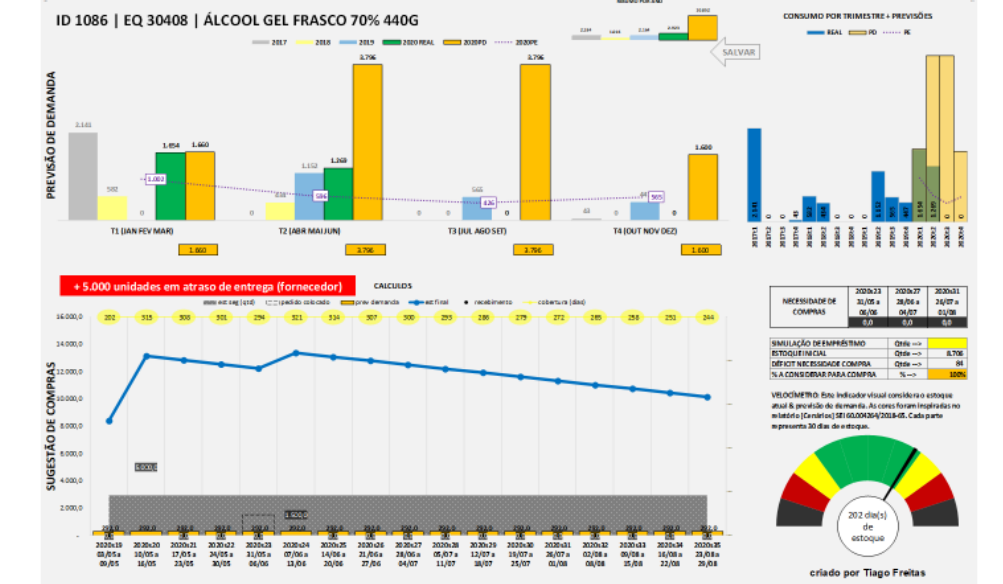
ID 1086 | EQ 30408 | ÁLCOOL GEL FRASCO 70% 440G

2017 2018 2019 2020 REAL 2020PD 2020PE

SALVAR

CONSUMO POR TRIMESTRE + PREVISÕES

REAL PD PE

PREVISÃO DE DEMANDA

2.181
592
0
1.654
1.660
1.660
0
1.152
1.268
3.796
596
0
0
665
526
0
3.796
43
0
565
0
1.600

T1 (JAN FEV MAR)
T2 (ABR MAI JUN)
T3 (JUL AGO SET)
T4 (OUT NOV DEZ)

1.660
3.796
3.796
1.600

+ 5.000 unidades em atraso de entrega (fornecedor)

CALCULOS

estoq seg (qtd) pedido colocado prev demanda est final recebimento cobertura (dias)

202 315 308 301 294 321 314 307 300 293 286 279 272 265 258 251 244

16.000,0
14.000,0
12.000,0
10.000,0
8.000,0
6.000,0
4.000,0
2.000,0
0,0

SUGESTÃO DE COMPRAS

5.000,0

1.920,0

2020s19 03/05 a 09/05
2020s20 10/05 a 16/05
2020s21 17/05 a 23/05
2020s22 24/05 a 30/05
2020s23 31/05 a 06/06
2020s24 07/06 a 13/06
2020s25 14/06 a 20/06
2020s26 21/06 a 27/06
2020s27 28/06 a 04/07
2020s28 05/07 a 11/07
2020s29 12/07 a 18/07
2020s30 19/07 a 25/07
2020s31 26/07 a 01/08
2020s32 02/08 a 08/08
2020s33 09/08 a 15/08
2020s34 16/08 a 22/08
2020s35 23/08 a 29/08

| NECESSIDADE DE COMPRAS | 2020s23 31/05 a 06/06 | 2020s27 28/06 a 04/07 | 2020s31 26/07 a 01/08 |
|---|---|---|---|
| | 0,0 | 0,0 | 0,0 |

| SIMULAÇÃO DE EMPRÉSTIMO | Qtde --> | |
|---|---|---|
| ESTOQUE INICIAL | Qtde --> | 8.706 |
| DÉFICIT NECESSIDADE COMPRA | Qtde --> | 84 |
| % A CONSIDERAR PARA COMPRA | % --> | 100% |

VELOCÍMETRO: Este indicador visual considera o estoque atual & previsão de demanda. As cores foram inspiradas no relatório [Cenários] SEI 60.004264/2018-65. Cada parte representa 30 dias de estoque.

202 dia(s) de estoque

criado por Tiago Freitas